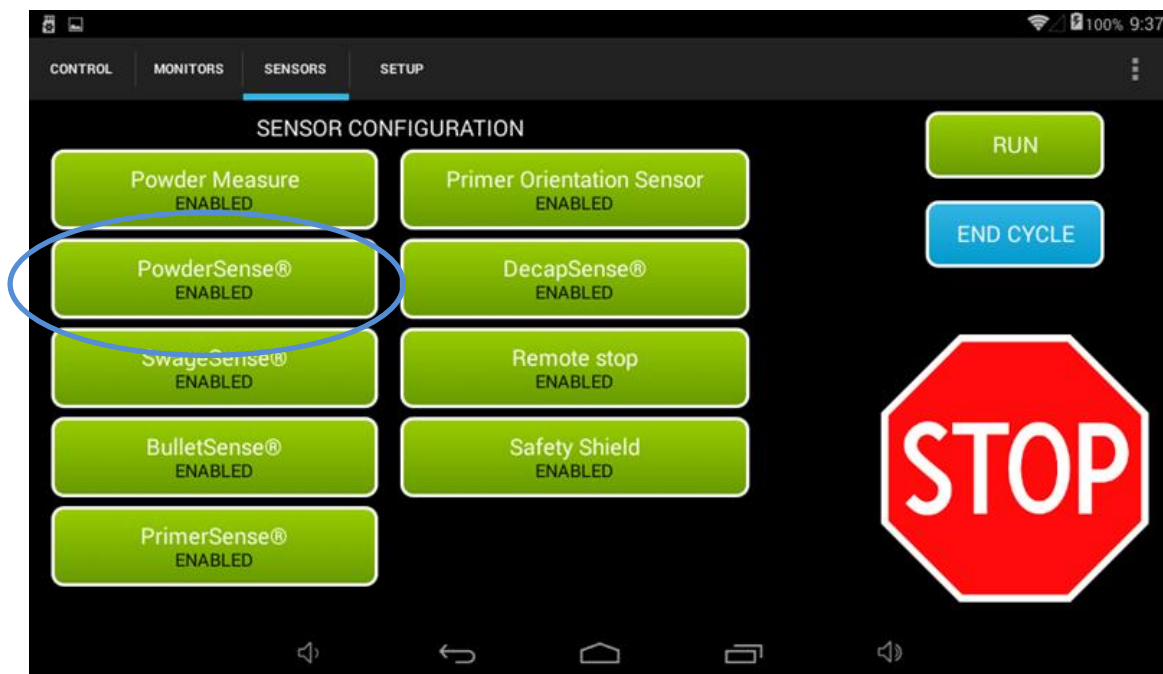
100% 9:37

CONTROL MONITORS SENSORS SETUP

SENSOR CONFIGURATION

Powder Measure
ENABLED

Primer Orientation Sensor
ENABLED

RUN

END CYCLE

PowderSense®
ENABLED

DecapSense®
ENABLED

SwageSense®
ENABLED

Remote stop
ENABLED

BulletSense®
ENABLED

Safety Shield
ENABLED

PrimerSense®
ENABLED

STOP